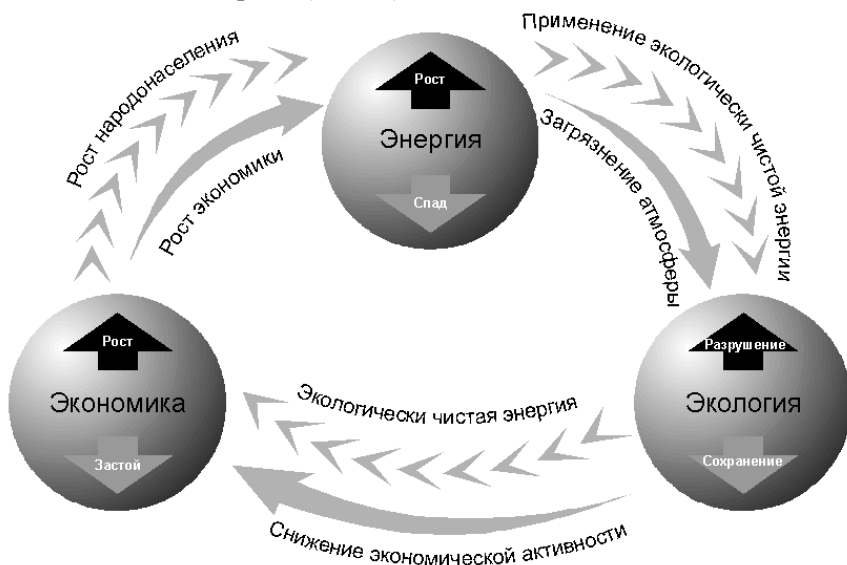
Рост народонаселения

Рост экономики

Рост

Энергия

Спад

Применение экологически чистой энергии

Загрязнение атмосферы

Рост

Экономика

Застой

Разрушение

Экология

Сохранение

Экологически чистая энергия

Снижение экономической активности